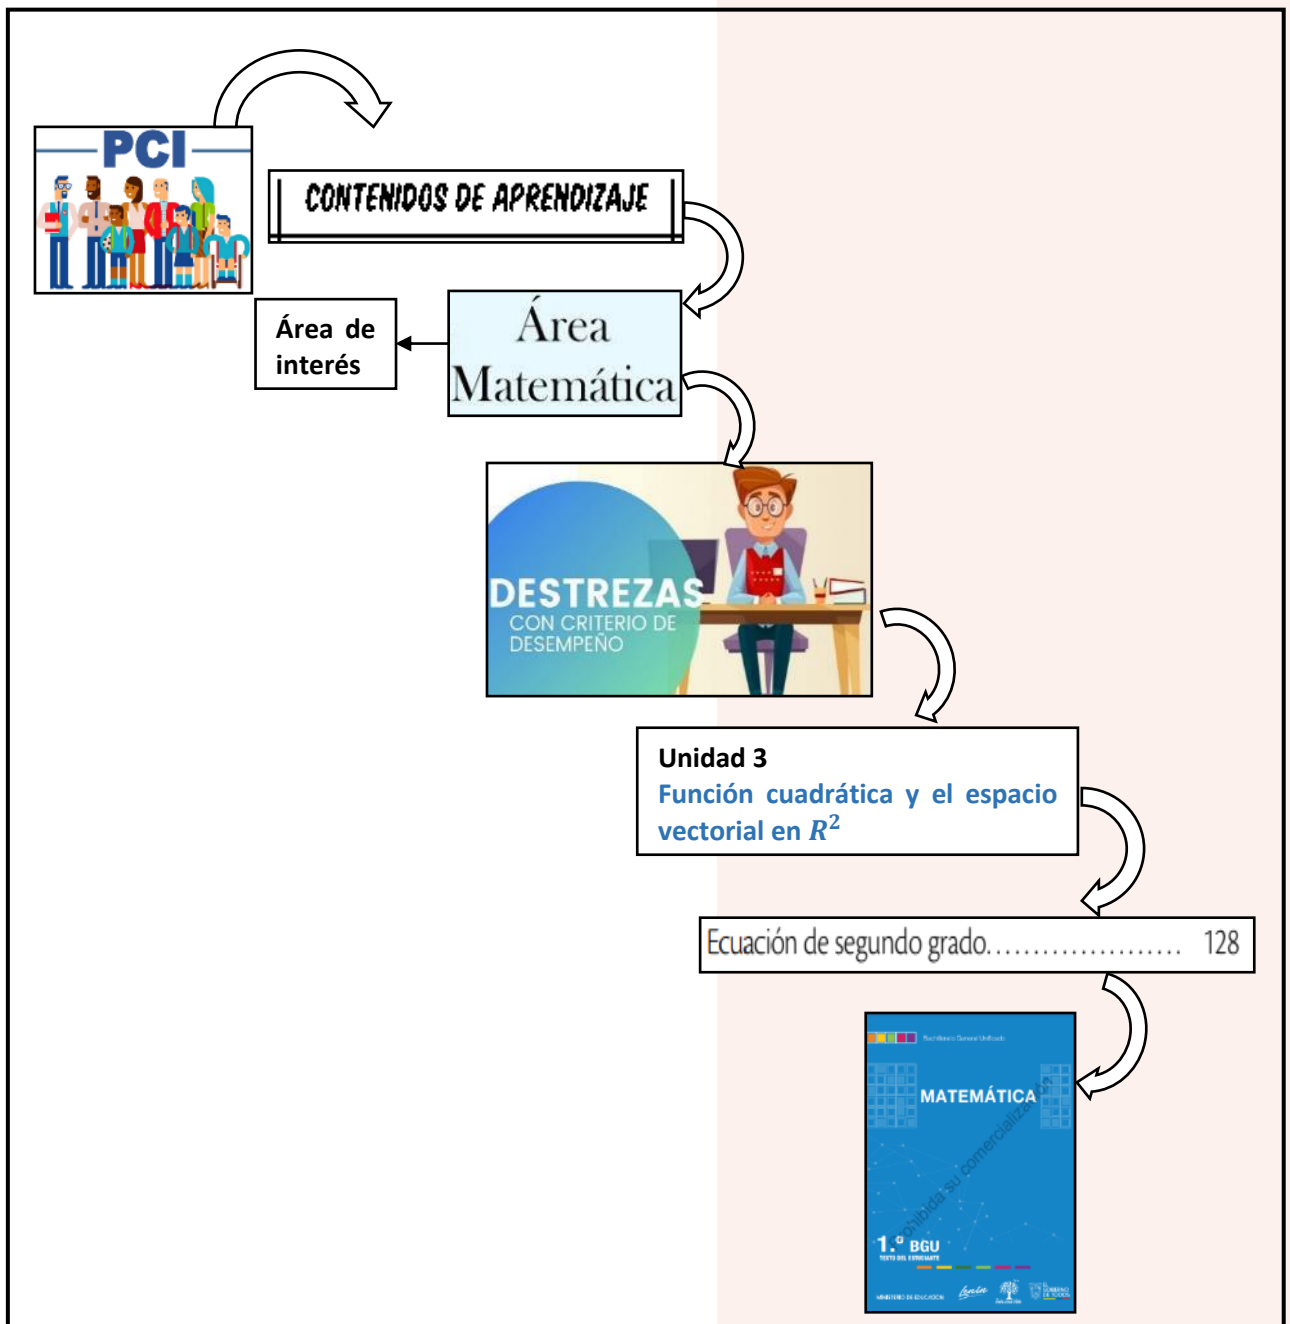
PCI

CONTENIDOS DE APRENDIZAJE

Área de interés

Área Matemática

DESTREZAS
CON CRITERIO DE DESEMPEÑO

Unidad 3
Función cuadrática y el espacio vectorial en $R^2$

Ecuación de segundo grado..................... 128

Bachillerato General Unificado
MATEMÁTICA
Prohibida su comercialización
1.º BGU
TEXTO DEL ESTUDIANTE
MINISTERIO DE EDUCACIÓN
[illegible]